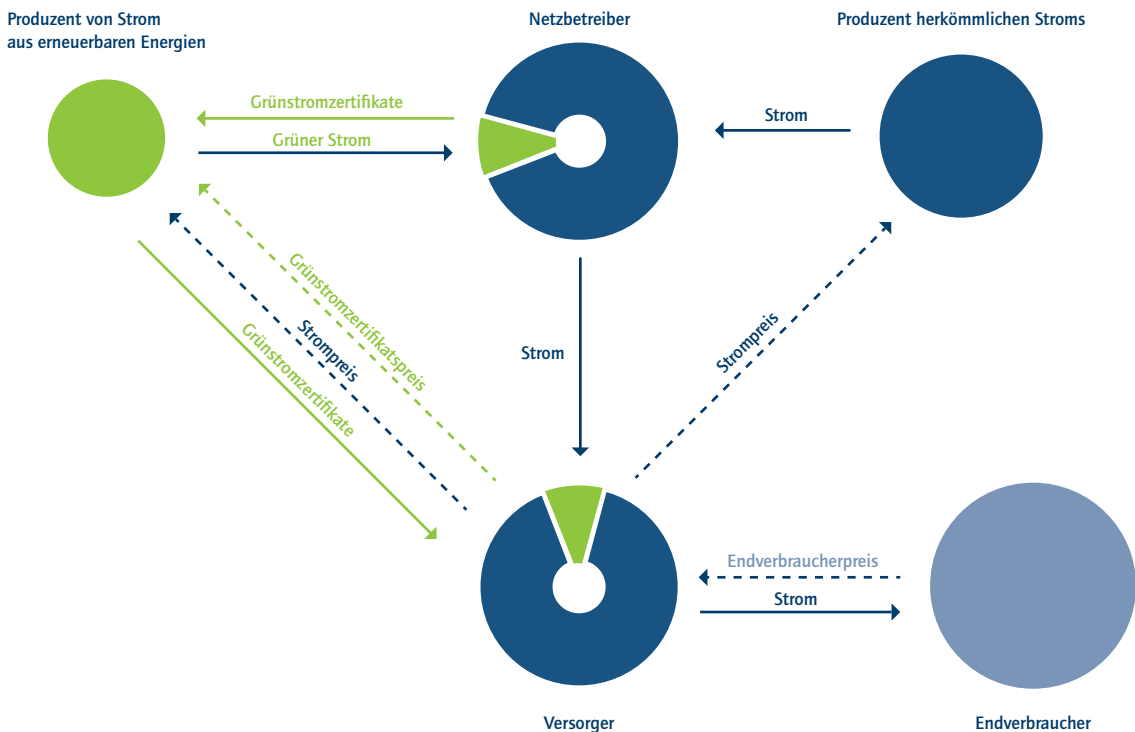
Produzent von Strom aus erneuerbaren Energien

Netzbetreiber

Produzent herkömmlichen Stroms

Grünstromzertifikate

Grüner Strom

Strom

Grünstromzertifikatspreis

Strompreis

Grünstromzertifikate

Strom

Strompreis

Endverbraucherpreis

Strom

Versorger

Endverbraucher